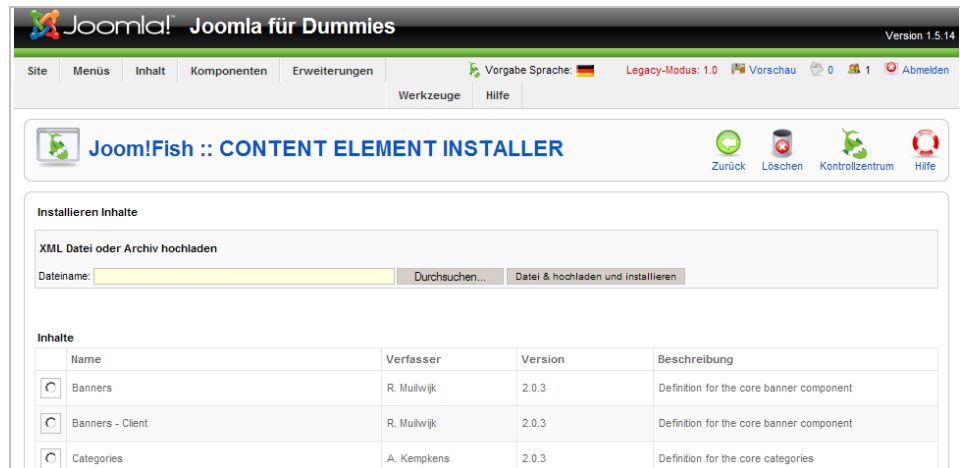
Joomla! Joomla für Dummies

Version 1.5.14

Site Menüs Inhalt Komponenten Erweiterungen Werkzeuge Hilfe

Vorgabe Sprache: Legacy-Modus: 1.0 Vorschau 0 1 Abmelden

Joom!Fish :: CONTENT ELEMENT INSTALLER

Zurück Löschen Kontrollzentrum Hilfe

Installieren Inhalte

XML Datei oder Archiv hochladen

Dateiname: Durchsuchen... Datei & hochladen und installieren

Inhalte

| | Name | Verfasser | Version | Beschreibung |
|---|---|---|---|---|
| ○ | Banners | R. Muilwijk | 2.0.3 | Definition for the core banner component |
| ○ | Banners - Client | R. Muilwijk | 2.0.3 | Definition for the core banner component |
| ○ | Categories | A. Kempkens | 2.0.3 | Definition for the core categories |